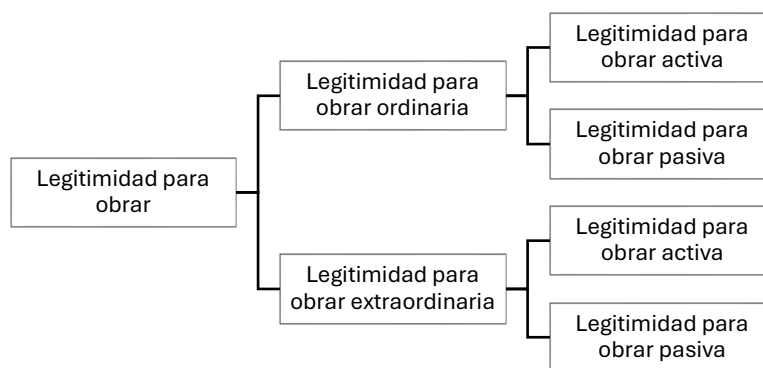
Legitimidad para obrar

Legitimidad para obrar ordinaria

Legitimidad para obrar activa

Legitimidad para obrar pasiva

Legitimidad para obrar extraordinaria

Legitimidad para obrar activa

Legitimidad para obrar pasiva